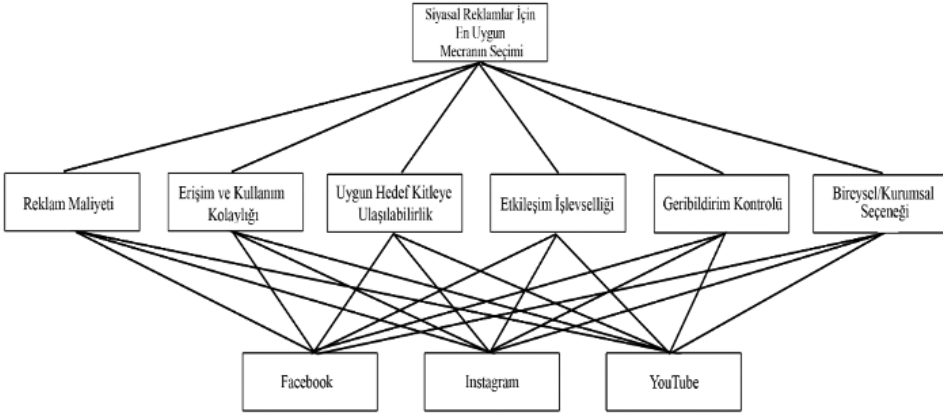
Siyasal Reklamlar İçin En Uygun Mecranın Seçimi

Reklam Maliyeti

Erişim ve Kullanım Kolaylığı

Uygun Hedef Kitleye Ulaşılabilirlik

Etkileşim İşlevselliği

Geribildirim Kontrolü

Bireysel/Kurumsal Seçeneği

Facebook

Instagram

YouTube